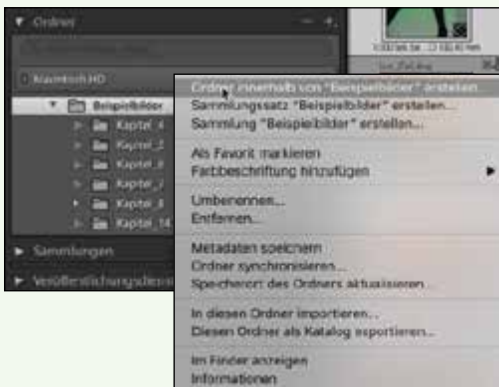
Ordner

Macintosh HD

Beispielbilder

Kapitel_4

Kapitel_5

Kapitel_6

Kapitel_7

Kapitel_8

Kapitel_14

Sammlungen

Veröffentlichungsdienste

Ordner innerhalb von "Beispielbilder" erstellen
Sammlungssatz "Beispielbilder" erstellen...
Sammlung "Beispielbilder" erstellen...

Als Favorit markieren
Farbbeschriftung hinzufügen

Umbenennen...
Entfernen...

Metadaten speichern
Ordner synchronisieren...
Speicherort des Ordners aktualisieren...

In diesen Ordner importieren...
Diesen Ordner als Katalog exportieren...

Im Finder anzeigen
Informationen